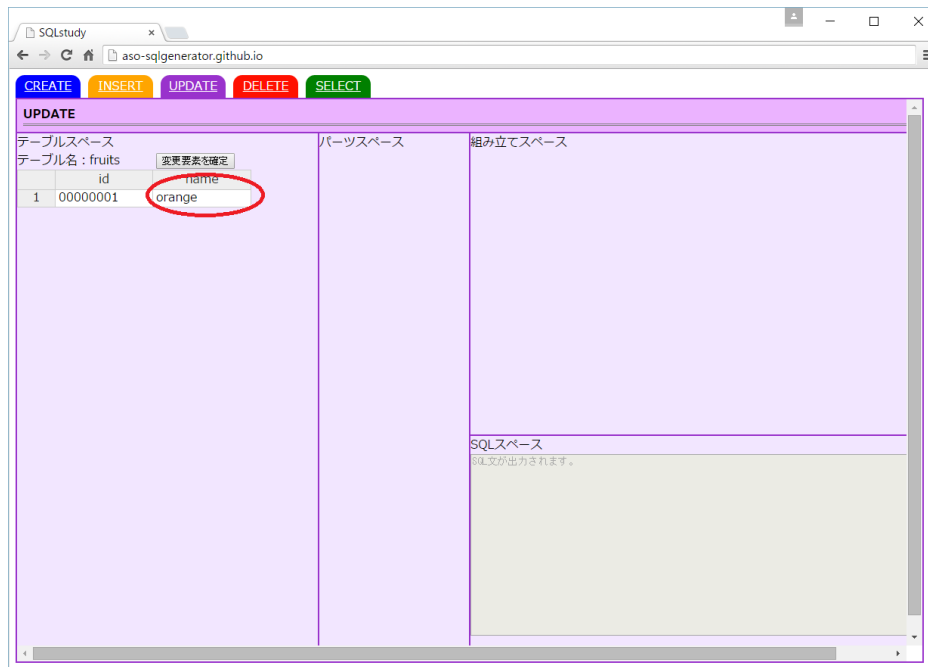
SQLstudy ×

aso-sqlgenerator.github.io

CREATE INSERT UPDATE DELETE SELECT

UPDATE

テーブルスペース
テーブル名：fruits 変更要素を確定

| | id | name |
|---|---|---|
| 1 | 00000001 | orange |

パーツスペース

組み立てスペース

SQLスペース
SQL文が出力されます。